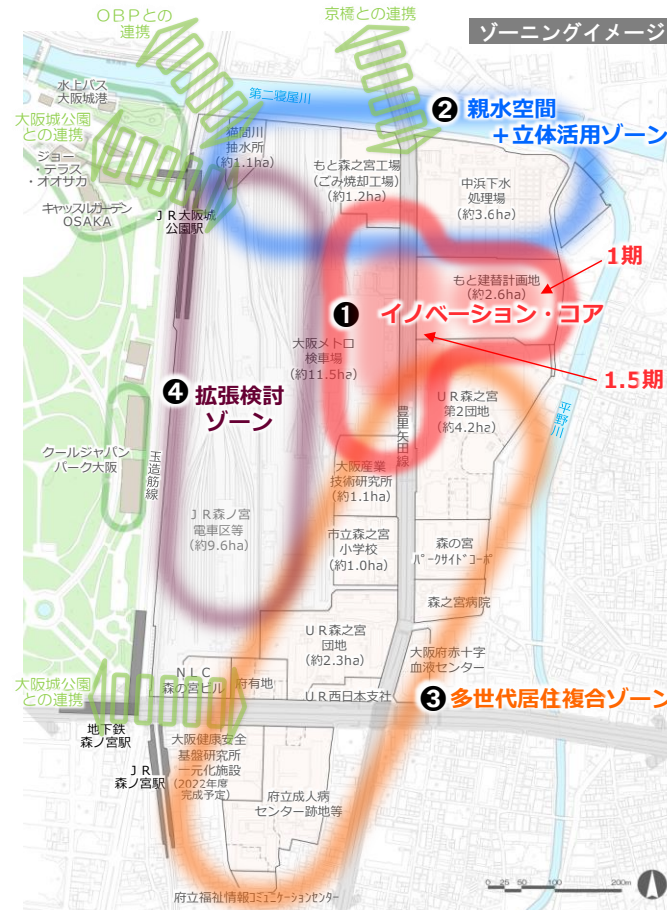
ゾーニングイメージ

OBPとの連携

京橋との連携

水上バス大阪城港

第二寝屋川

大阪城公園との連携

ジョー・テラス・オオサカ

キャッスルガーデンOSAKA

❷ 親水空間 ＋立体活用ゾーン

鴫田川抽水所（約1.1ha）

もと森之宮工場（ごみ焼却工場）（約1.2ha）

中浜下水処理場（約3.6ha）

ＪＲ大阪城公園駅

1期

もと建替計画地（約2.6ha）

❶ イノベーション・コア

大阪メトロ検車場（約11.5ha）

1.5期

❹ 拡張検討ゾーン

ＵＲ森之宮第2団地（約4.2ha）

豊里矢田線

平野川

クールジャパンパーク大阪

玉造筋線

大阪産業技術研究所（約1.1ha）

ＪＲ森ノ宮電車区等（約9.6ha）

市立森之宮小学校（約1.0ha）

森の宮ﾊﾟｰｸｻｲﾄﾞｺｰﾎﾟ

森之宮病院

ＵＲ森之宮団地（約2.3ha）

大阪府赤十字血液センター

大阪城公園との連携

ＮＬＣ森の宮ビル

府有地

ＵＲ西日本支社

❸ 多世代居住複合ゾーン

地下鉄森ノ宮駅

ＪＲ森ノ宮駅

大阪健康安全基盤研究所一元化施設（2022年度完成予定）

府立成人病センター跡地等

府立福祉情報ｺﾐｭﾆｹｰｼｮﾝｾﾝﾀｰ

0 25 50 100 200m